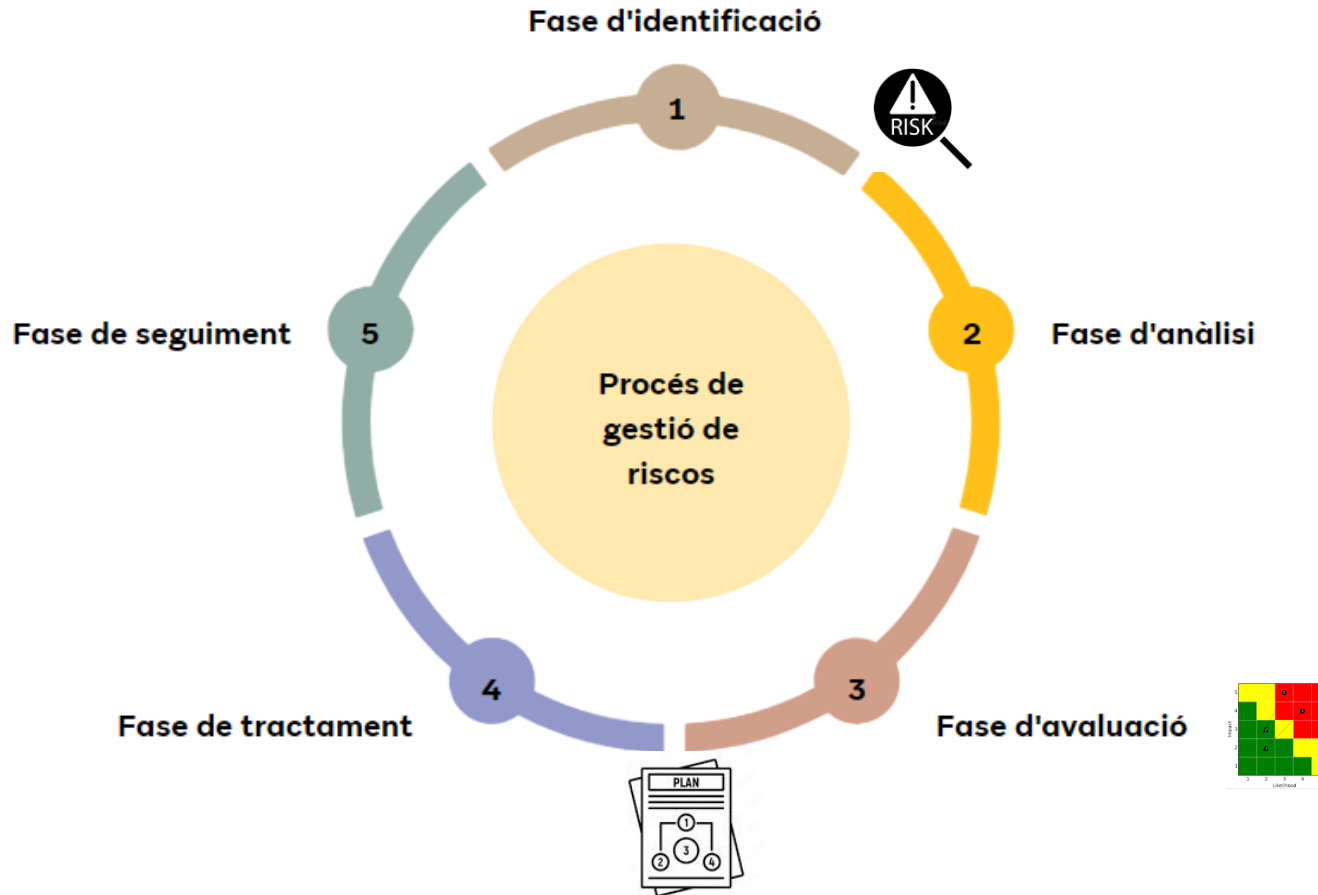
Fase d'identificació

1

RISK

2

Fase d'anàlisi

Procés de gestió de riscos

5

Fase de seguiment

4

Fase de tractament

3

Fase d'avaluació

PLAN

1

2

3

4

Impact

Likelihood

1 2 3 4

5 4 3 2 1